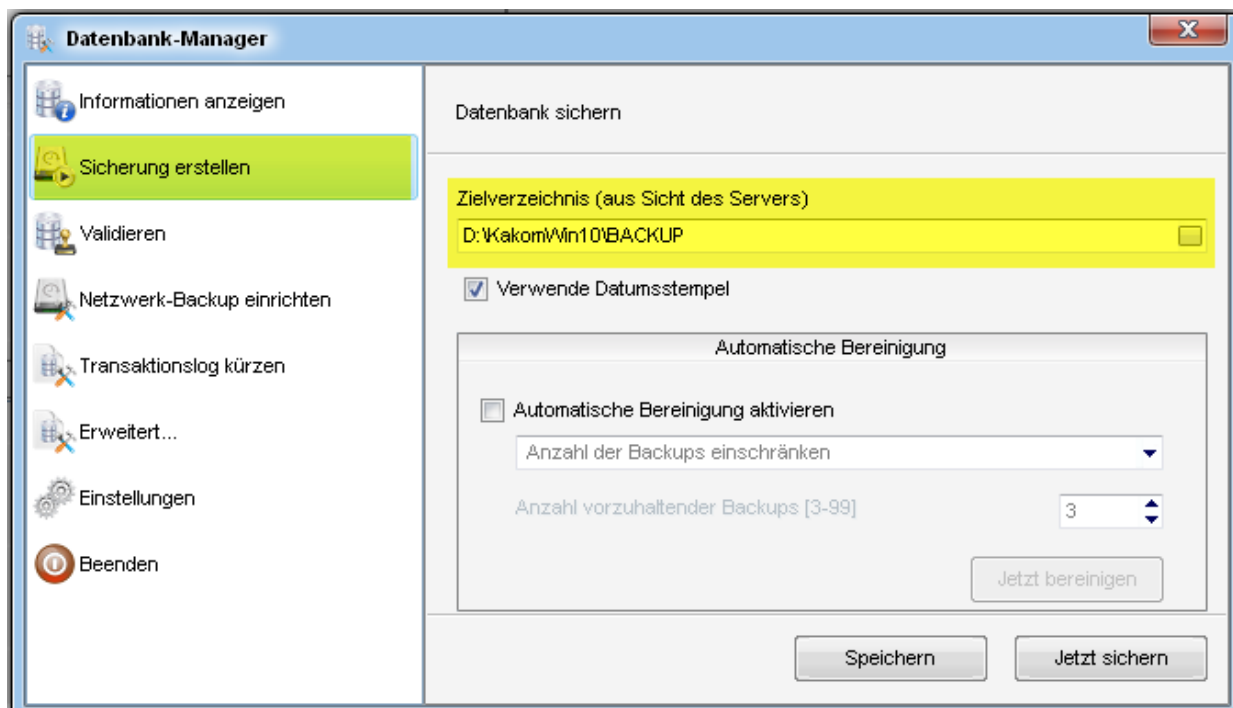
Datenbank-Manager

Informationen anzeigen

Sicherung erstellen

Validieren

Netzwerk-Backup einrichten

Transaktionslog kürzen

Erweitert...

Einstellungen

Beenden

Datenbank sichern

Zielverzeichnis (aus Sicht des Servers)

D:\KakomWin10\BACKUP

Verwende Datumsstempel

Automatische Bereinigung

Automatische Bereinigung aktivieren

Anzahl der Backups einschränken

Anzahl vorzuhaltender Backups [3-99]

3

Jetzt bereinigen

Speichern

Jetzt sichern